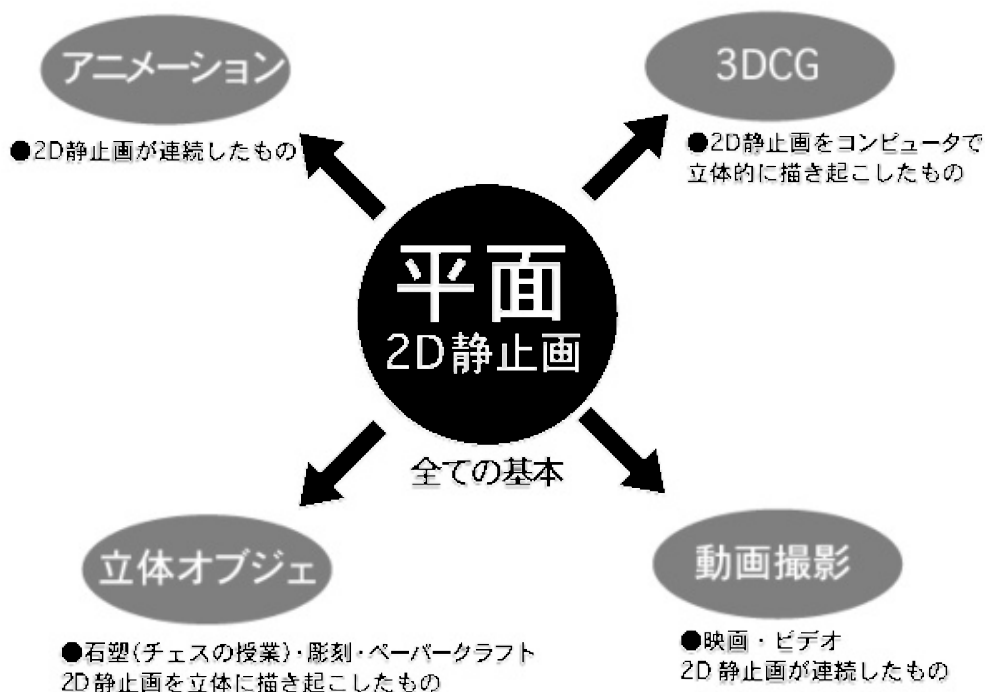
アニメーション

●2D静止画が連続したもの

3DCG

●2D静止画をコンピュータで立体的に描き起こしたもの

平面
2D静止画

全ての基本

立体オブジェ

●石塑(チェスの授業)・彫刻・ペーパークラフト
2D静止画を立体に描き起こしたもの

動画撮影

●映画・ビデオ
2D静止画が連続したもの